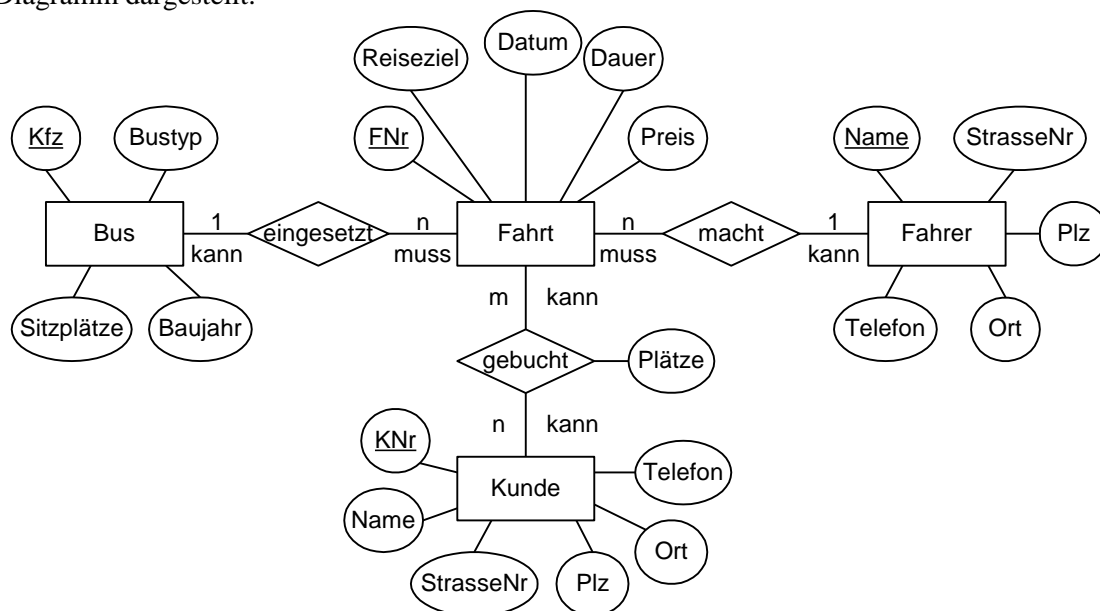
Diagramm dargestellt.

Reiseziel
Datum
Dauer
Kfz
Bustyp
FNr
Preis
Name
StrasseNr
Bus
1
kann
eingesetzt
n
muss
Fahrt
n
muss
macht
1
kann
Fahrer
Plz
m
kann
Sitzplätze
Baujahr
Telefon
Ort
gebucht
Plätze
n
kann
KNr
Telefon
Kunde
Name
Ort
StrasseNr
Plz